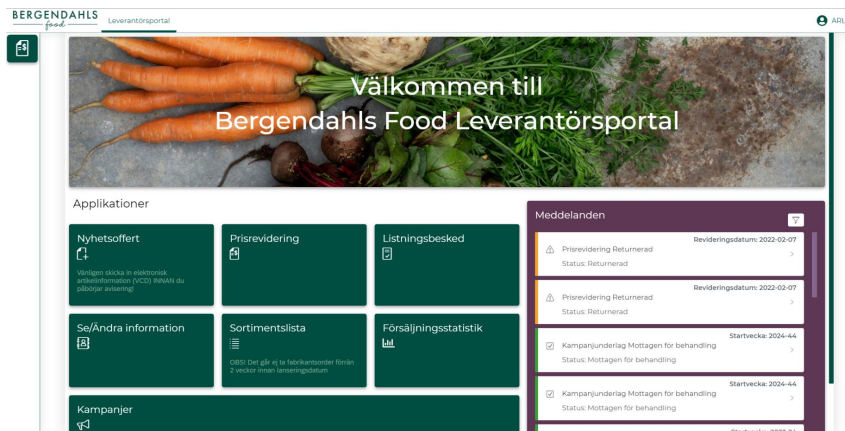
BERGENDAHLS food

Leverantörsportal

ARL

Välkommen till
Bergendahls Food Leverantörsportal

Applikationer

Nyhetsoffert

Vänligen skicka in elektronisk artikelinformation (VCD) INNAN du påbörjar avisering!

Prisrevidering

Listningsbesked

Se/Ändra information

Sortimentslista

OBS! Det går ej ta fabrikantsorder förrän 2 veckor innan lanseringsdatum

Försäljningsstatistik

Kampanjer

Meddelanden

Revideringsdatum: 2022-02-07
Prisrevidering Returnerad
Status: Returnerad

Revideringsdatum: 2022-02-07
Prisrevidering Returnerad
Status: Returnerad

Startvecka: 2024-44
Kampanjunderlag Mottagen för behandling
Status: Mottagen för behandling

Startvecka: 2024-44
Kampanjunderlag Mottagen för behandling
Status: Mottagen för behandling

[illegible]